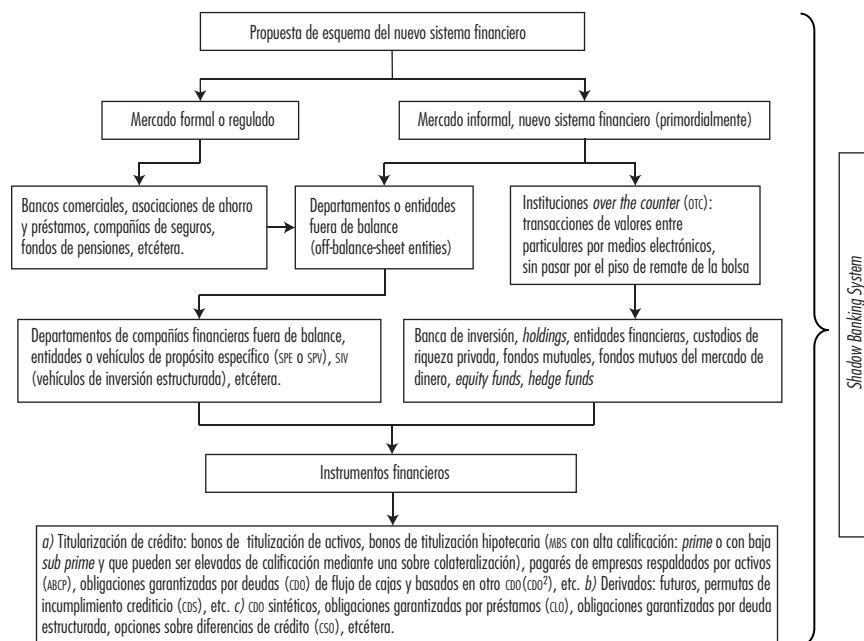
Propuesta de esquema del nuevo sistema financiero

Mercado formal o regulado

Mercado informal, nuevo sistema financiero (primordialmente)

Bancos comerciales, asociaciones de ahorro y préstamos, compañías de seguros, fondos de pensiones, etcétera.

Departamentos o entidades fuera de balance (off-balance-sheet entities)

Instituciones *over the counter* (OTC): transacciones de valores entre particulares por medios electrónicos, sin pasar por el piso de remate de la bolsa

Departamentos de compañías financieras fuera de balance, entidades o vehículos de propósito específico (SPE o SPV), SIV (vehículos de inversión estructurada), etcétera.

Banca de inversión, *holdings*, entidades financieras, custodios de riqueza privada, fondos mutuales, fondos mutuos del mercado de dinero, *equity funds, hedge funds*

Instrumentos financieros

*a)* Titularización de crédito: bonos de titulización de activos, bonos de titulización hipotecaria (MBS con alta calificación: *prime* o con baja *sub prime* y que pueden ser elevadas de calificación mediante una sobre colateralización), pagarés de empresas respaldados por activos (ABCP), obligaciones garantizadas por deudas (CDO) de flujo de cajas y basados en otro CDO($CDO^2$), etc. *b)* Derivados: futuros, permutas de incumplimiento crediticio (CDS), etc. *c)* CDO sintéticos, obligaciones garantizadas por préstamos (CLO), obligaciones garantizadas por deuda estructurada, opciones sobre diferencias de crédito (CSO), etcétera.

*Shadow Banking System*